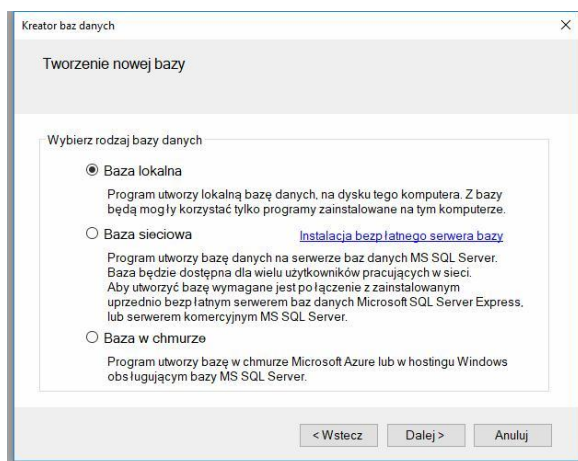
Kreator baz danych

×

Tworzenie nowej bazy

Wybierz rodzaj bazy danych

Baza lokalna

Program utworzy lokalną bazę danych, na dysku tego komputera. Z bazy będą mogły korzystać tylko programy zainstalowane na tym komputerze.

Baza sieciowa

Instalacja bezpłatnego serwera bazy

Program utworzy bazę danych na serwerze baz danych MS SQL Server. Baza będzie dostępna dla wielu użytkowników pracujących w sieci. Aby utworzyć bazę wymagane jest połączenie z zainstalowanym uprzednio bezpłatnym serwerem baz danych Microsoft SQL Server Express, lub serwerem komercyjnym MS SQL Server.

Baza w chmurze

Program utworzy bazę w chmurze Microsoft Azure lub w hostingu Windows obsługującym bazy MS SQL Server.

< Wstecz

Dalej >

Anuluj